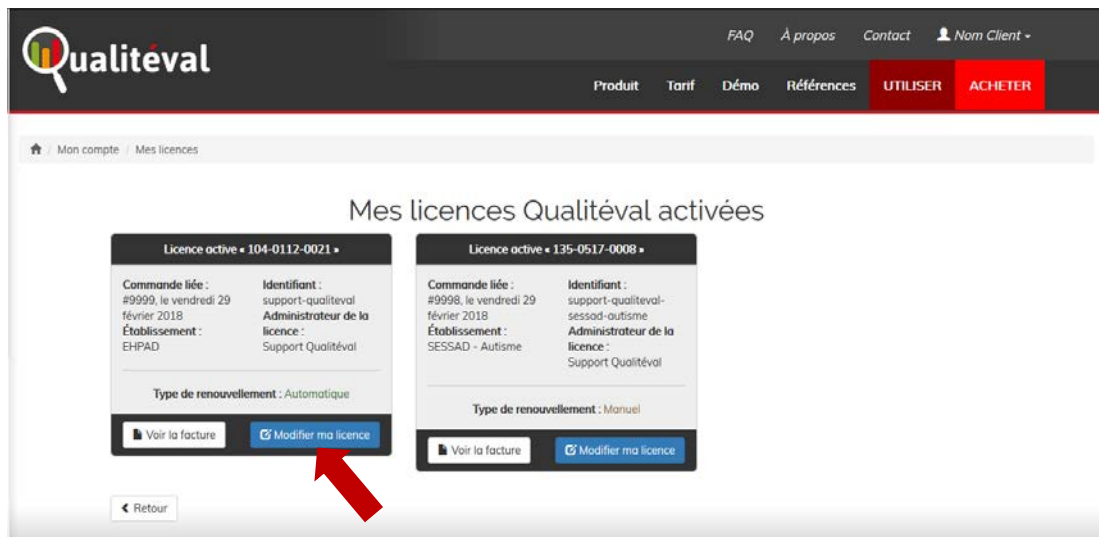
Qualitéval

FAQ À propos Contact Nom Client

Produit Tarif Démo Références UTILISER ACHETER

Mon compte / Mes licences

Mes licences Qualitéval activées

Licence active « 104-0112-0021 »

Commande liée : #9999, le vendredi 29 février 2018
Établissement : EHPAD

Identifiant : support-qualiteval
Administrateur de la licence : Support Qualitéval

Type de renouvellement : Automatique

Voir la facture
Modifier ma licence

Licence active « 135-0517-0008 »

Commande liée : #9998, le vendredi 29 février 2018
Établissement : SESSAD - Autisme

Identifiant : support-qualiteval-sessad-autisme
Administrateur de la licence : Support Qualitéval

Type de renouvellement : Manuel

Voir la facture
Modifier ma licence

Retour